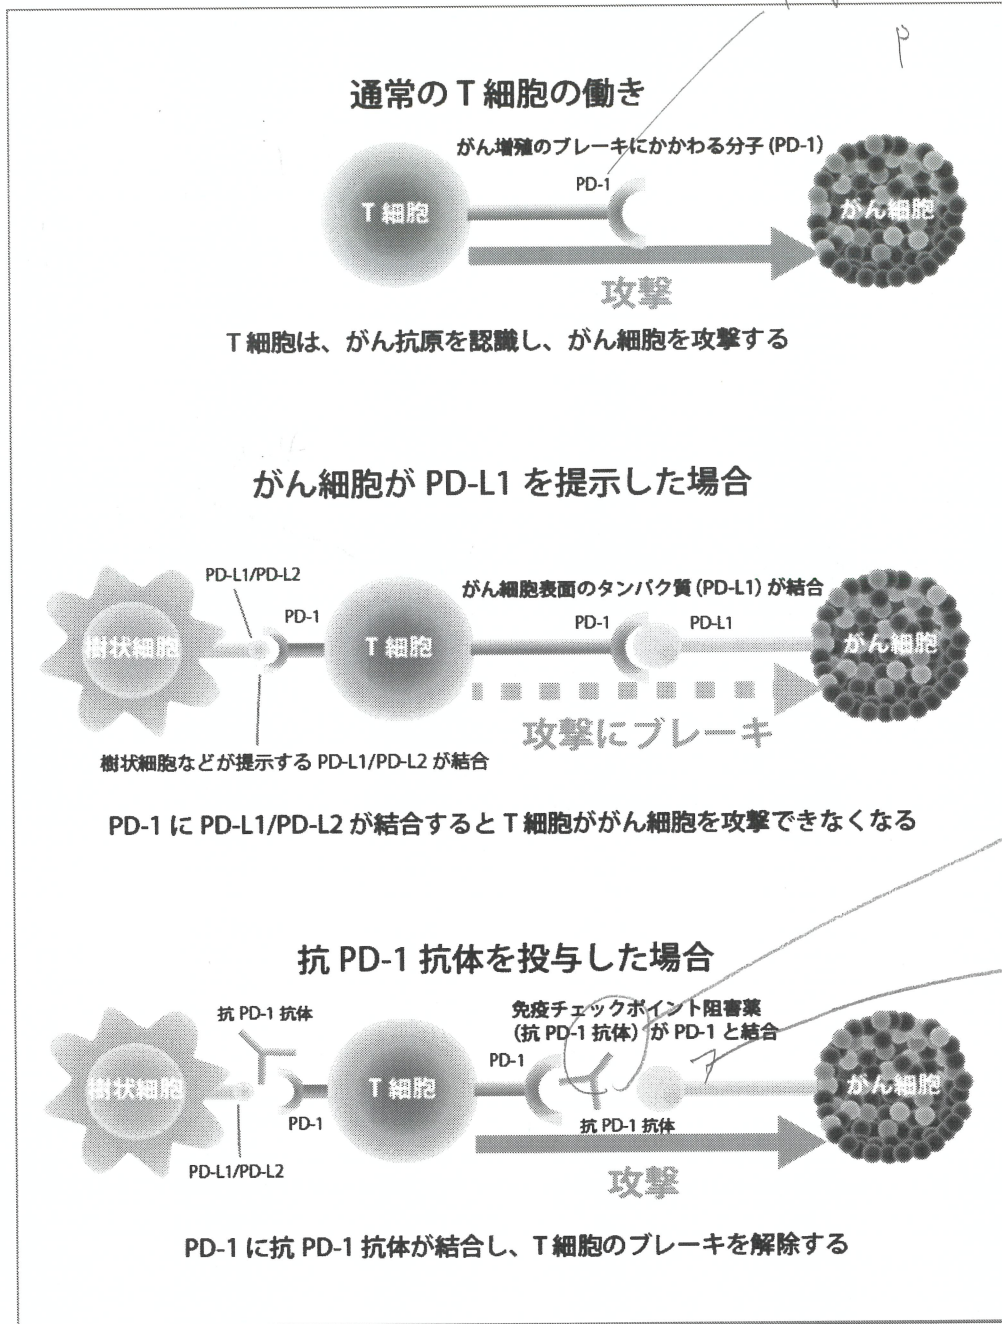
P

通常のT細胞の働き

がん増殖のブレーキにかかわる分子 (PD-1)

PD-1

T細胞

がん細胞

攻撃

T細胞は、がん抗原を認識し、がん細胞を攻撃する

がん細胞が PD-L1 を提示した場合

PD-L1/PD-L2

PD-1

がん細胞表面のタンパク質 (PD-L1) が結合

樹状細胞

T細胞

PD-1

PD-L1

がん細胞

攻撃にブレーキ

樹状細胞などが提示する PD-L1/PD-L2 が結合

PD-1 に PD-L1/PD-L2 が結合すると T細胞ががん細胞を攻撃できなくなる

抗 PD-1 抗体を投与した場合

抗 PD-1 抗体

免疫チェックポイント阻害薬 (抗 PD-1 抗体) が PD-1 と結合

PD-1

樹状細胞

T細胞

がん細胞

PD-1

抗 PD-1 抗体

PD-L1/PD-L2

攻撃

PD-1 に抗 PD-1 抗体が結合し、T細胞のブレーキを解除する